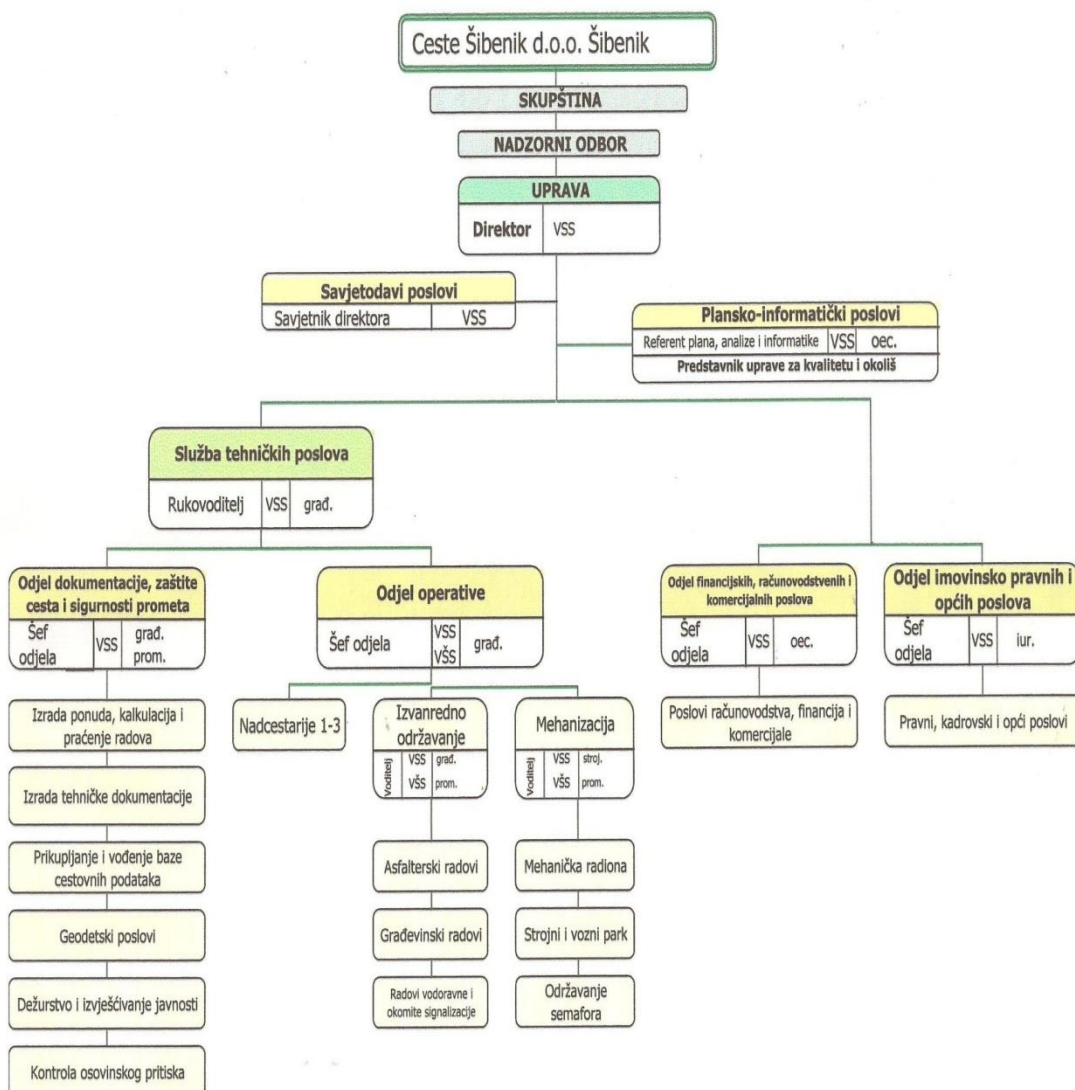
Ceste Šibenik d.o.o. Šibenik

SKUPŠTINA

NADZORNI ODBOR

UPRAVA

| Direktor | VSS |
|---|---|

Savjetodavi poslovi

| Savjetnik direktora | VSS |
|---|---|

Plansko-informatički poslovi

| Referent plana, analize i informatike | VSS | oec. |
|---|---|---|

Predstavnik uprave za kvalitetu i okoliš

Služba tehničkih poslova

| Rukovoditelj | VSS | građ. |
|---|---|---|

Odjel dokumentacije, zaštite cesta i sigurnosti prometa

| Šef odjela | VSS | građ. prom. |
|---|---|---|

Izrada ponuda, kalkulacija i praćenje radova

Izrada tehničke dokumentacije

Prikupljanje i vođenje baze cestovnih podataka

Geodetski poslovi

Dežurstvo i izvješćivanje javnosti

Kontrola osovinskog pritiska

Odjel operative

| Šef odjela | VSS VŠS | građ. |
|---|---|---|

Nadcestarije 1-3

Izvanredno održavanje

| Voditelj | VSS VŠS | građ. prom. |
|---|---|---|

Asfalterski radovi

Građevinski radovi

Radovi vodoravne i okomite signalizacije

Mehanizacija

| Voditelj | VSS VŠS | stroj. prom. |
|---|---|---|

Mehanička radiona

Strojni i vozni park

Održavanje semafora

Odjel financijskih, računovodstvenih i komercijalnih poslova

| Šef odjela | VSS | oec. |
|---|---|---|

Poslovi računovodstva, financija i komercijale

Odjel imovinsko pravnih i općih poslova

| Šef odjela | VSS | iur. |
|---|---|---|

Pravni, kadrovski i opći poslovi